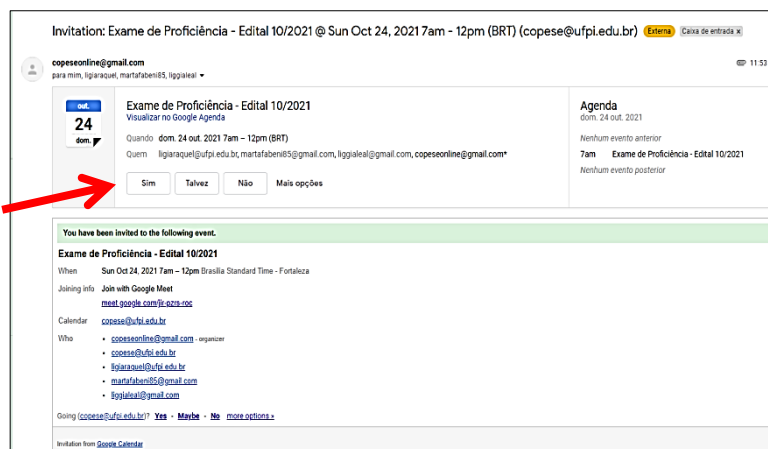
Invitation: Exame de Proficiência - Edital 10/2021 @ Sun Oct 24, 2021 7am - 12pm (BRT) (copese@ufpi.edu.br) Externa Caixa de entrada ×

copeseonline@gmail.com
para mim, ligiaraquel, martafabeni85, liggialeal

11:53

out.
24
dom.

Exame de Proficiência - Edital 10/2021
Visualizar no Google Agenda

Quando dom. 24 out. 2021 7am – 12pm (BRT)

Quem ligiaraquel@ufpi.edu.br, martafabeni85@gmail.com, liggialeal@gmail.com, copeseonline@gmail.com*

Sim Talvez Não Mais opções

Agenda
dom. 24 out. 2021

Nenhum evento anterior

7am Exame de Proficiência - Edital 10/2021

Nenhum evento posterior

You have been invited to the following event.

Exame de Proficiência - Edital 10/2021

When Sun Oct 24, 2021 7am – 12pm Brasilia Standard Time - Fortaleza

Joining info Join with Google Meet
meet.google.com/jir-pzrs-roc

Calendar copese@ufpi.edu.br

Who
• copeseonline@gmail.com - organizer
• copese@ufpi.edu.br
• ligiaraquel@ufpi.edu.br
• martafabeni85@gmail.com
• liggialeal@gmail.com

Going (copese@ufpi.edu.br)? Yes - Maybe - No more options »

Invitation from Google Calendar